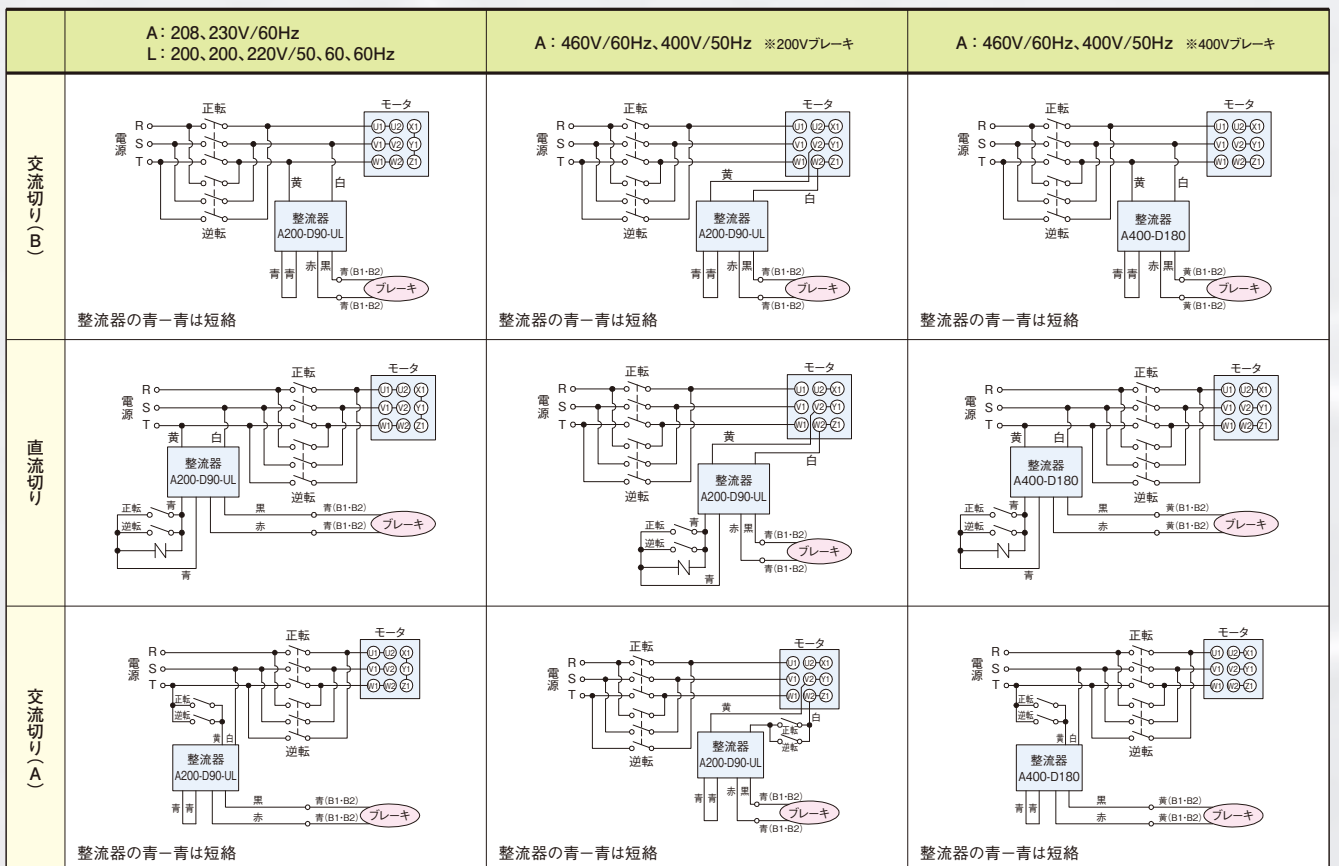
| | A：208、230V/60Hz L：200、200、220V/50、60、60Hz | A：460V/60Hz、400V/50Hz ※200Vブレーキ | A：460V/60Hz、400V/50Hz ※400Vブレーキ |
|---|---|---|---|
| 交流切り（B） | 正転 モータ R S T 電源 U1 U2 X1 V1 V2 Y1 W1 W2 Z1 黄 白 逆転 整流器 A200-D90-UL 青 青 赤 黒 青(B1·B2) ブレーキ 青(B1·B2) 整流器の青ー青は短絡 | 正転 モータ R S T 電源 U1 U2 X1 V1 V2 Y1 W1 W2 Z1 黄 白 逆転 整流器 A200-D90-UL 青 青 赤 黒 青(B1·B2) ブレーキ 青(B1·B2) 整流器の青ー青は短絡 | 正転 モータ R S T 電源 U1 U2 X1 V1 V2 Y1 W1 W2 Z1 黄 白 逆転 整流器 A400-D180 青 青 赤 黒 黄(B1·B2) ブレーキ 黄(B1·B2) 整流器の青ー青は短絡 |
| 直流切り | 正転 モータ R S T 電源 U1 U2 X1 V1 V2 Y1 W1 W2 Z1 黄 白 整流器 A200-D90-UL 逆転 正転 逆転 青 黒 青(B1·B2) 赤 青(B1·B2) ブレーキ 青 | 正転 モータ R S T 電源 U1 U2 X1 V1 V2 Y1 W1 W2 Z1 黄 白 逆転 整流器 A200-D90-UL 正転 逆転 赤 黒 青(B1·B2) ブレーキ 青(B1·B2) 青 | 正転 モータ R S T 電源 U1 U2 X1 V1 V2 Y1 W1 W2 Z1 黄 白 整流器 A400-D180 逆転 正転 逆転 青 黒 黄(B1·B2) 赤 黄(B1·B2) ブレーキ 青 |
| 交流切り（A） | 正転 モータ R S T 電源 U1 U2 X1 V1 V2 Y1 W1 W2 Z1 正転 逆転 黄 白 逆転 整流器 A200-D90-UL 青 青 黒 青(B1·B2) 赤 青(B1·B2) ブレーキ 整流器の青ー青は短絡 | 正転 モータ R S T 電源 U1 U2 X1 V1 V2 Y1 W1 W2 Z1 黄 白 正転 逆転 逆転 整流器 A200-D90-UL 青 青 赤 黒 青(B1·B2) ブレーキ 青(B1·B2) 整流器の青ー青は短絡 | 正転 モータ R S T 電源 U1 U2 X1 V1 V2 Y1 W1 W2 Z1 正転 逆転 黄 白 逆転 整流器 A400-D180 青 青 黒 黄(B1·B2) 赤 黄(B1·B2) ブレーキ 整流器の青ー青は短絡 |